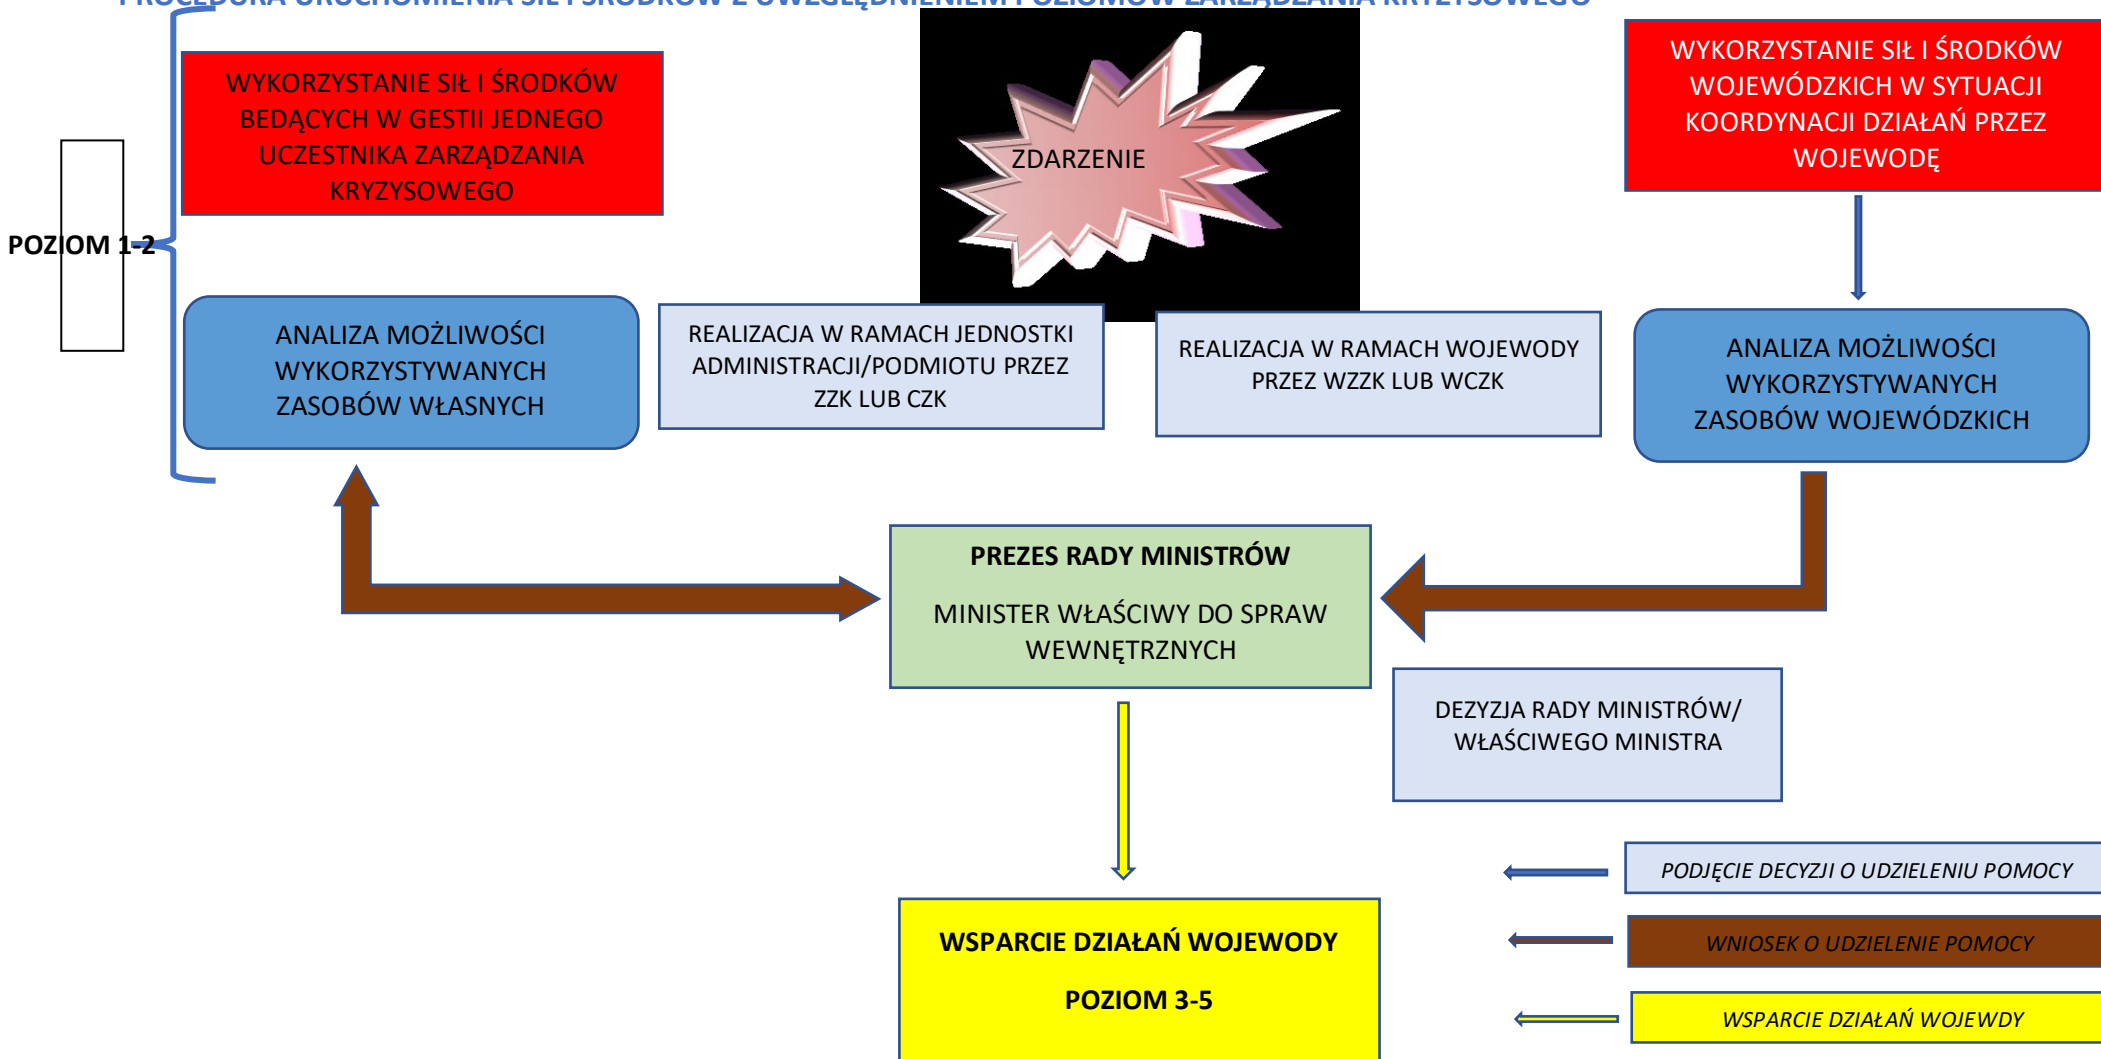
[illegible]

WYKORZYSTANIE SIŁ I ŚRODKÓW BEDĄCYCH W GESTII JEDNEGO UCZESTNIKA ZARZĄDZANIA KRYZYSOWEGO

ZDARZENIE

WYKORZYSTANIE SIŁ I ŚRODKÓW WOJEWÓDZKICH W SYTUACJI KOORDYNACJI DZIAŁAŃ PRZEZ WOJEWODĘ

POZIOM 1-2

ANALIZA MOŻLIWOŚCI WYKORZYSTYWANYCH ZASOBÓW WŁASNYCH

REALIZACJA W RAMACH JEDNOSTKI ADMINISTRACJI/PODMIOTU PRZEZ ZZK LUB CZK

REALIZACJA W RAMACH WOJEWODY PRZEZ WZZK LUB WCZK

ANALIZA MOŻLIWOŚCI WYKORZYSTYWANYCH ZASOBÓW WOJEWÓDZKICH

PREZES RADY MINISTRÓW

MINISTER WŁAŚCIWY DO SPRAW WEWNĘTRZNYCH

DEZYZJA RADY MINISTRÓW/ WŁAŚCIWEGO MINISTRA

PODJĘCIE DECYZJI O UDZIELENIU POMOCY

WNIOSEK O UDZIELENIE POMOCY

WSPARCIE DZIAŁAŃ WOJEWODY

POZIOM 3-5

WSPARCIE DZIAŁAŃ WOJEWDY